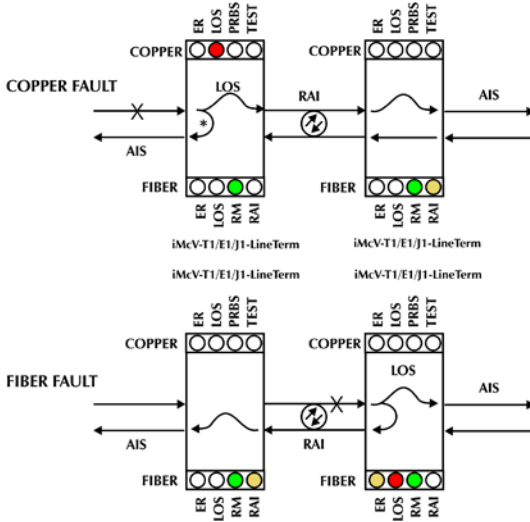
ER LOS PRBS TEST
COPPER
ER LOS PRBS TEST
COPPER

COPPER FAULT
LOS
*
AIS
RAI
AIS

FIBER
ER LOS RM RAI
FIBER
ER LOS RM RAI

iMcV-T1/E1/J1-LineTerm
iMcV-T1/E1/J1-LineTerm

iMcV-T1/E1/J1-LineTerm
iMcV-T1/E1/J1-LineTerm

ER LOS PRBS TEST
COPPER
ER LOS PRBS TEST
COPPER

FIBER FAULT
LOS
AIS
AIS
RAI

FIBER
ER LOS RM RAI
FIBER
ER LOS RM RAI